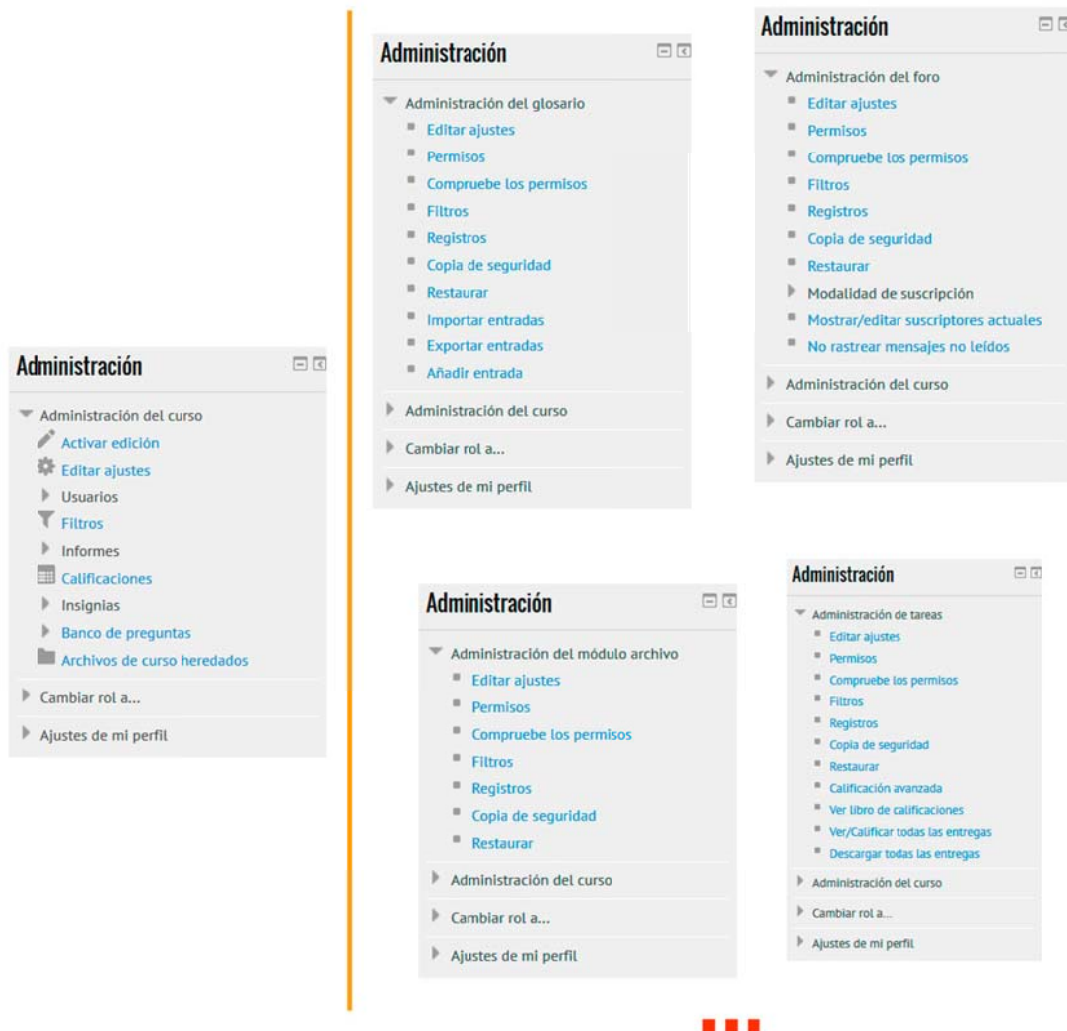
Administración

Administración del curso
Activar edición
Editar ajustes
Usuarios
Filtros
Informes
Calificaciones
Insignias
Banco de preguntas
Archivos de curso heredados

Cambiar rol a...

Ajustes de mi perfil

Administración

Administración del glosario
Editar ajustes
Permisos
Compruebe los permisos
Filtros
Registros
Copia de seguridad
Restaurar
Importar entradas
Exportar entradas
Añadir entrada

Administración del curso

Cambiar rol a...

Ajustes de mi perfil

Administración

Administración del foro
Editar ajustes
Permisos
Compruebe los permisos
Filtros
Registros
Copia de seguridad
Restaurar
Modalidad de suscripción
Mostrar/editar suscriptores actuales
No rastrear mensajes no leídos

Administración del curso

Cambiar rol a...

Ajustes de mi perfil

Administración

Administración del módulo archivo
Editar ajustes
Permisos
Compruebe los permisos
Filtros
Registros
Copia de seguridad
Restaurar

Administración del curso

Cambiar rol a...

Ajustes de mi perfil

Administración

Administración de tareas
Editar ajustes
Permisos
Compruebe los permisos
Filtros
Registros
Copia de seguridad
Restaurar
Calificación avanzada
Ver libro de calificaciones
Ver/Calificar todas las entregas
Descargar todas las entregas

Administración del curso

Cambiar rol a...

Ajustes de mi perfil